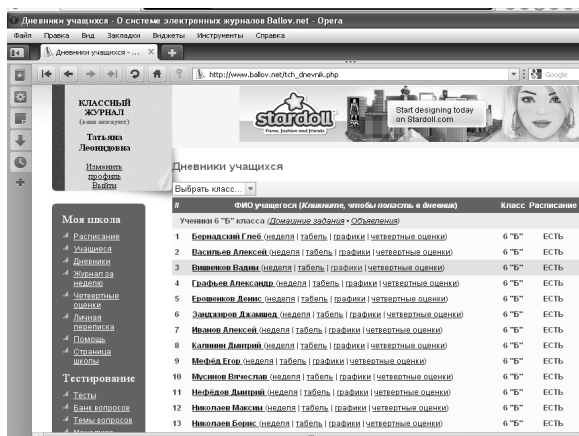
Дневники учащихся - О системе электронных журналов Ballov.net - Opera

Файл Правка Вид Закладки Виджеты Инструменты Справка

Дневники учащихся - ...

http://www.ballov.net/tch_dnevnik.php

Google

КЛАССНЫЙ ЖУРНАЛ (классный журнал)

Татьяна Леонидовна

Изменить профиль
Выйти

stardoll

Start designing today on Stardoll.com

Дневники учащихся

Выбрать класс...

Моя школа

Расписание
Учащиеся
Дневники
Журнал за неделю
Четвертные оценки
Личная переписка
Помощь
Страница школы

Тестирование

Тесты
Банк вопросов
Темы вопросов

| # | ФИО учащегося (Кликните, чтобы попасть в дневник) | Класс | Расписание |
|---|---|---|---|
| | Ученики 6 "Б" класса (Домашние задания • Объявления) | | |
| 1 | Бернадский Глеб (неделя \| табель \| графики \| четвертные оценки) | 6 "Б" | ЕСТЬ |
| 2 | Васильев Алексей (неделя \| табель \| графики \| четвертные оценки) | 6 "Б" | ЕСТЬ |
| 3 | Вишняков Вадим (неделя \| табель \| графики \| четвертные оценки) | 6 "Б" | ЕСТЬ |
| 4 | Графьев Александр (неделя \| табель \| графики \| четвертные оценки) | 6 "Б" | ЕСТЬ |
| 5 | Ерошенков Денис (неделя \| табель \| графики \| четвертные оценки) | 6 "Б" | ЕСТЬ |
| 6 | Зандижиров Джамшед (неделя \| табель \| графики \| четвертные оценки) | 6 "Б" | ЕСТЬ |
| 7 | Иванов Алексей (неделя \| табель \| графики \| четвертные оценки) | 6 "Б" | ЕСТЬ |
| 8 | Калинин Дмитрий (неделя \| табель \| графики \| четвертные оценки) | 6 "Б" | ЕСТЬ |
| 9 | Мефёд Егор (неделя \| табель \| графики \| четвертные оценки) | 6 "Б" | ЕСТЬ |
| 10 | Мусинов Вячеслав (неделя \| табель \| графики \| четвертные оценки) | 6 "Б" | ЕСТЬ |
| 11 | Нефёдов Дмитрий (неделя \| табель \| графики \| четвертные оценки) | 6 "Б" | ЕСТЬ |
| 12 | Николаев Максим (неделя \| табель \| графики \| четвертные оценки) | 6 "Б" | ЕСТЬ |
| 13 | Николаев Борис (неделя \| табель \| графики \| четвертные оценки) | 6 "Б" | ЕСТЬ |